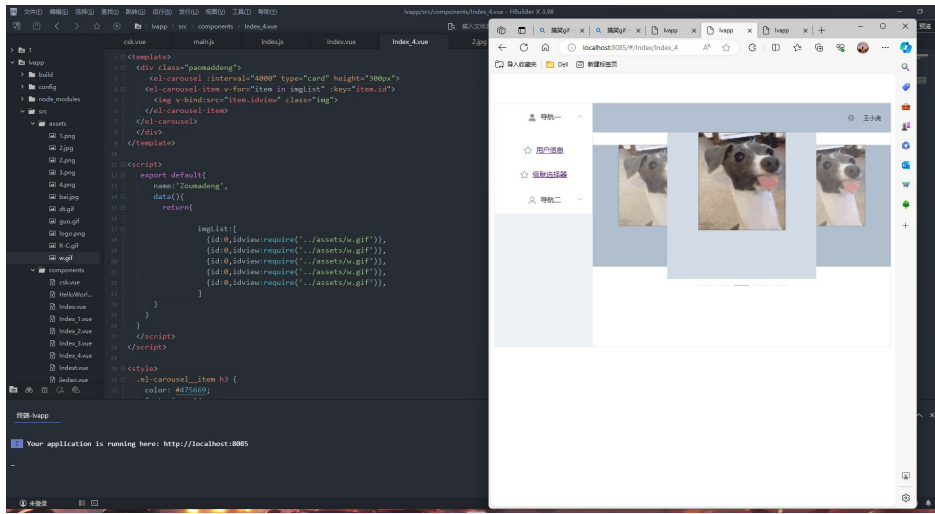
文件(F) 编辑(E) 选择(S) 查找(I) 跳转(G) 运行(R) 发行(U) 视图(V) 工具(T) 帮助(Y)
lvapp/src/components/Index_4.vue - HBuilder X 3.98
lvapp > src > components > Index_4.vue
csk.vue main.js index.js Index.vue Index_4.vue 2.jpg

> 1
lvapp
build
config
node_modules
src
assets
1.png
2.jpg
2.png
3.png
4.png
bai.jpg
dt.gif
guo.gif
logo.png
R-C.gif
w.gif
components
csk.vue
HelloWorl...
Index.vue
Index_1.vue
Index_2.vue
Index_3.vue
Index_4.vue
Indext.vue
jiedao.vue

<template>
  <div class="paomadeng">
    <el-carousel :interval="4000" type="card" height="300px">
    <el-carousel-item v-for="item in imgList" :key="item.id">
      <img v-bind:src="item.idview" class="img">
    </el-carousel-item>
  </el-carousel>
  </div>
</template>

<script>
  export default{
    name:'Zoumadeng',
    data(){
      return{

        imgList:[
          {id:0,idview:require('../assets/w.gif')},
          {id:0,idview:require('../assets/w.gif')},
          {id:0,idview:require('../assets/w.gif')},
          {id:0,idview:require('../assets/w.gif')},
          {id:0,idview:require('../assets/w.gif')},
        ]
      }
    }
  }
  </script>
</script>

<style>
  .el-carousel__item h3 {
    color: #475669;

终端-lvapp
Your application is running here: http://localhost:8085
-
未登录

搜索gif × 搜索gif × lvapp × lvapp × lvapp × +
localhost:8085/#/Index/Index_4
导入收藏夹 Dell 新建标签页
导航一
王小虎
用户信息
级联选择器
导航二